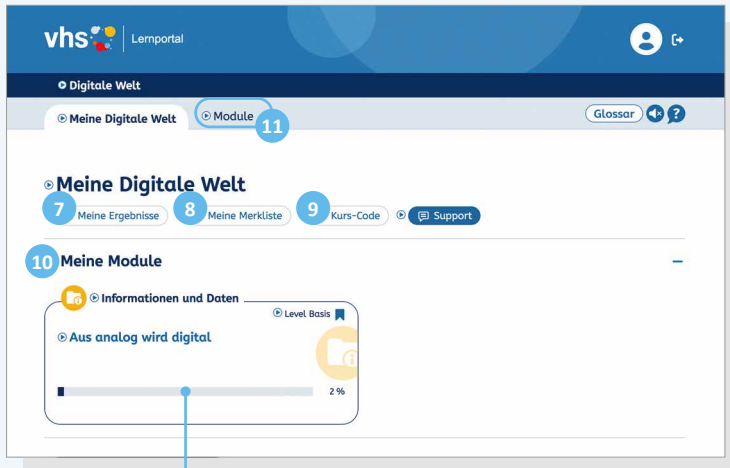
vhs | Lernportal

Digitale Welt

Meine Digitale Welt

Module

11

Glossar

Meine Digitale Welt

7 Meine Ergebnisse

8 Meine Merkliste

9 Kurs-Code

Support

10 Meine Module

Informationen und Daten

Level Basis

Aus analog wird digital

2 %